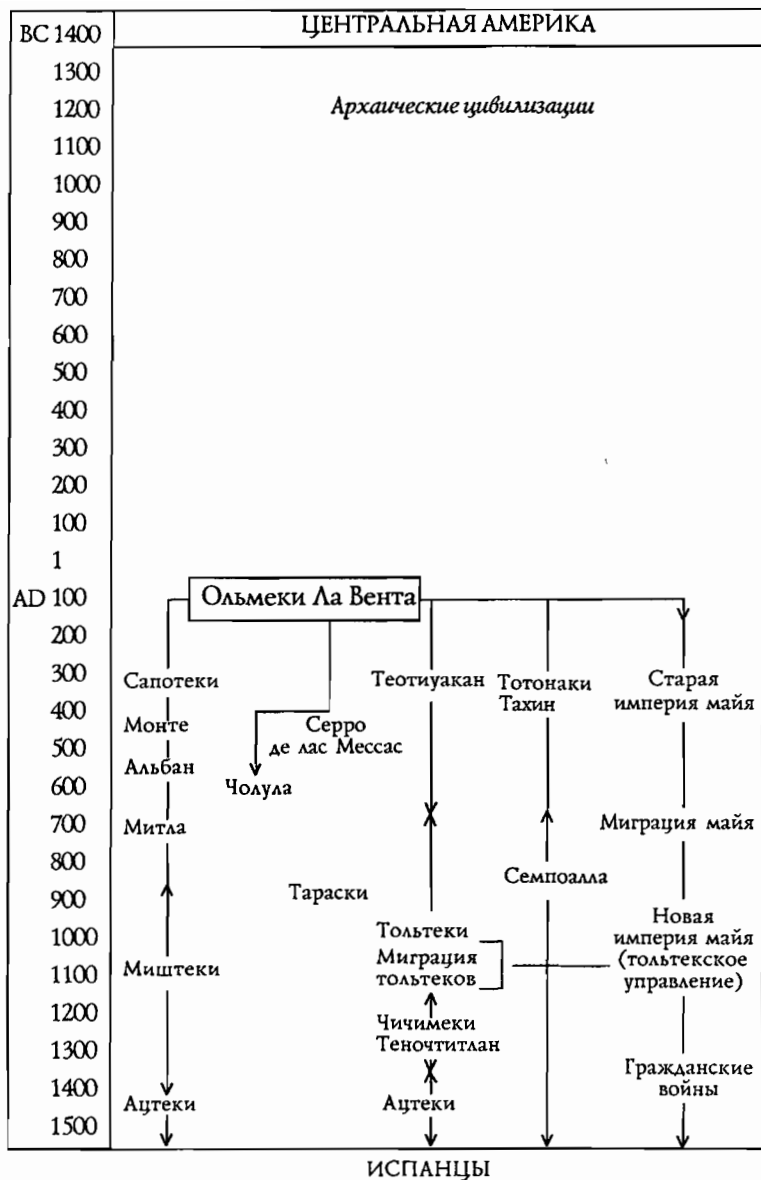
| BC 1400 | ЦЕНТРАЛЬНАЯ АМЕРИКА |
|---|---|
| 1300 | |
| 1200 | Архаические цивилизации |
| 1100 | |
| 1000 | |
| 900 | |
| 800 | |
| 700 | |
| 600 | |
| 500 | |
| 400 | |
| 300 | |
| 200 | |
| 100 | |
| 1 | |
| AD 100 | Ольмеки Ла Вента |
| 200 | |
| 300 | Сапотеки / Теотиуакан / Тотонаки Тахин / Старая империя майя |
| 400 | Монте / Серро де лас Мессас |
| 500 | Альбан |
| 600 | Чолула |
| 700 | Митла / Миграция майя |
| 800 | Семпоалла |
| 900 | Тараски |
| 1000 | Тольтеки / Новая империя майя (тольтекское управление) |
| 1100 | Мишмеки / Миграция тольтеков |
| 1200 | Чичимеки |
| 1300 | Теночтитлан |
| 1400 | Гражданские войны |
| 1500 | Ацтеки / Ацтеки |

ИСПАНЦЫ